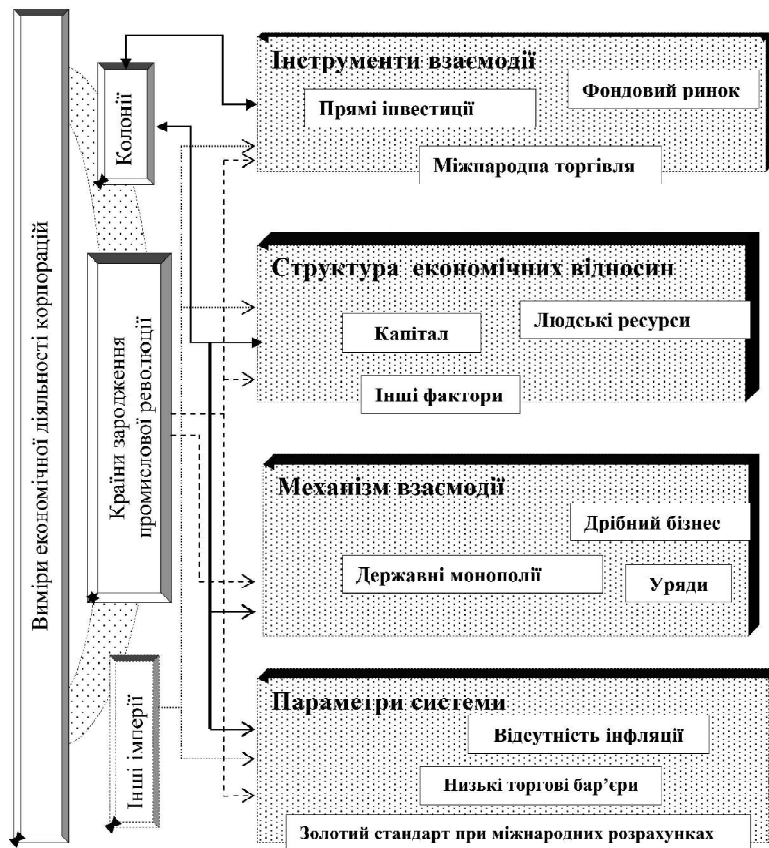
Виміри економічної діяльності корпорацій

Колонії

Країна зародження промислової революції

Інші імперії

Інструменти взаємодії

Прямі інвестиції

Фондовий ринок

Міжнародна торгівля

Структура економічних відносин

Капітал

Людські ресурси

Інші фактори

Механізм взаємодії

Дрібний бізнес

Державні монополії

Уряди

Параметри системи

Відсутність інфляції

Низькі торгові бар'єри

Золотий стандарт при міжнародних розрахунках